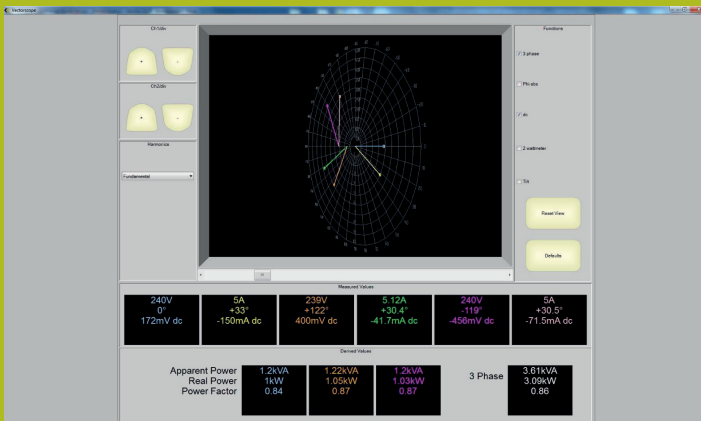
Vectorscope

Ch1/4ms

Ch2/div

Harmonics

Fundamental

Functions

3 phase

Phi abc

dc

2 wattmeter

Tilt

Reset View

Defaults

Measured Values

| 240V<br>0°<br>172mV dc | 5A<br>+33°<br>-150mA dc | 239V<br>+122°<br>400mV dc | 5.12A<br>+30.4°<br>-41.7mA dc | 240V<br>-119°<br>-456mV dc | 5A<br>+30.5°<br>-71.5mA dc |
|---|---|---|---|---|---|

Derived Values

Apparent Power
Real Power
Power Factor

| 1.2kVA<br>1kW<br>0.84 | 1.22kVA<br>1.05kW<br>0.87 | 1.2kVA<br>1.03kW<br>0.87 |
|---|---|---|

3 Phase

| 3.61kVA<br>3.09kW<br>0.86 |
|---|